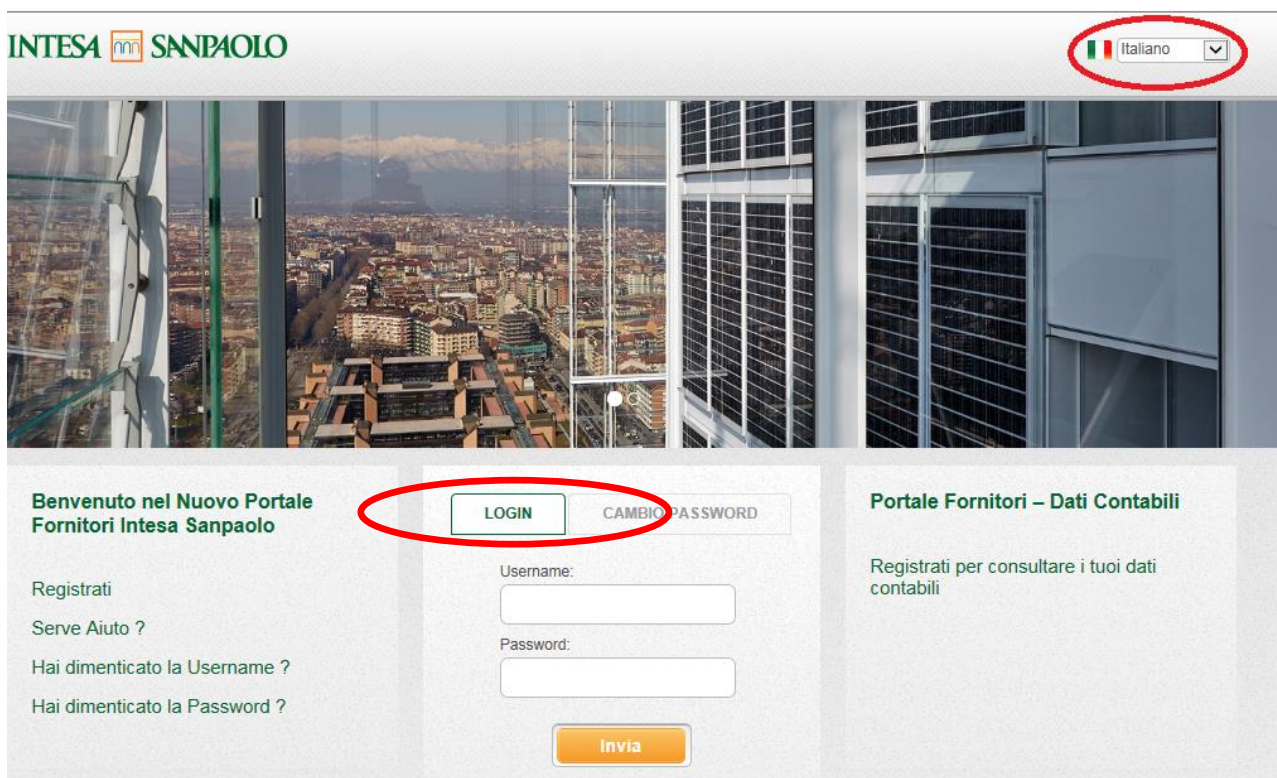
INTESA SANPAOLO

Italiano

Benvenuto nel Nuovo Portale Fornitori Intesa Sanpaolo

Registrati

Serve Aiuto ?

Hai dimenticato la Username ?

Hai dimenticato la Password ?

LOGIN

CAMBIO PASSWORD

Username:

Password:

Invia

Portale Fornitori – Dati Contabili

Registrati per consultare i tuoi dati contabili